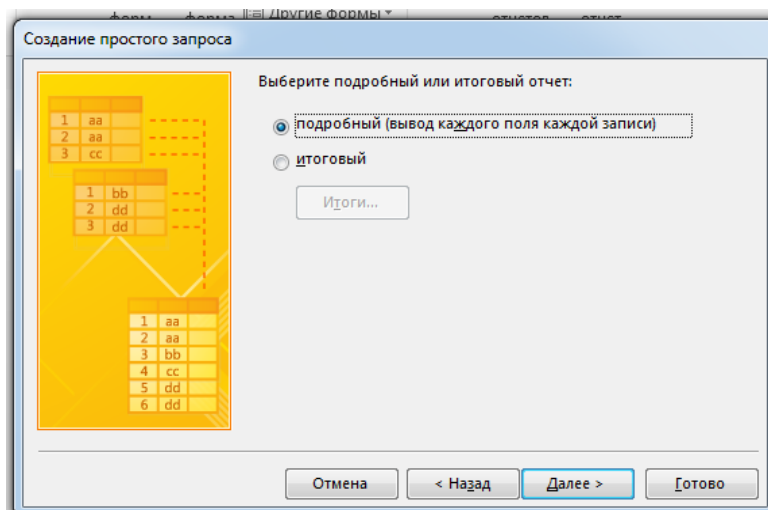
форм форма Другие формы отчетов отчет

Создание простого запроса

| 1 | aa |
|---|---|
| 2 | aa |
| 3 | cc |

| 1 | bb |
|---|---|
| 2 | dd |
| 3 | dd |

| 1 | aa |
|---|---|
| 2 | aa |
| 3 | bb |
| 4 | cc |
| 5 | dd |
| 6 | dd |

Выберите подробный или итоговый отчет:

подробный (вывод каждого поля каждой записи)

итоговый

Итоги...

Отмена

< Назад

Далее >

Готово